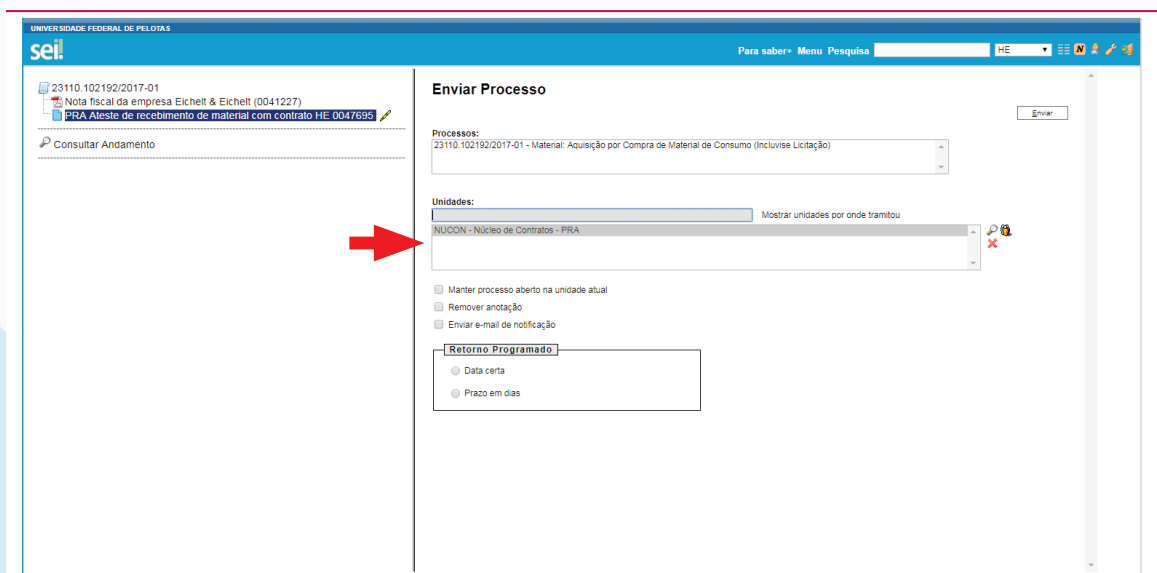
UNIVERSIDADE FEDERAL DE PELOTAS

sei!

Para saber+ Menu Pesquisa HE

23110.102192/2017-01
Nota fiscal da empresa Eichelt & Eichelt (0041227)
PRA Ateste de recebimento de material com contrato HE 0047695

Consultar Andamento

Enviar Processo

Enviar

Processos:
23110.102192/2017-01 - Material: Aquisição por Compra de Material de Consumo (Inclusive Licitação)

Unidades:
Mostrar unidades por onde tramitou
NUCON - Núcleo de Contratos - PRA

Manter processo aberto na unidade atual
Remover anotação
Enviar e-mail de notificação

Retorno Programado
Data certa
Prazo em dias